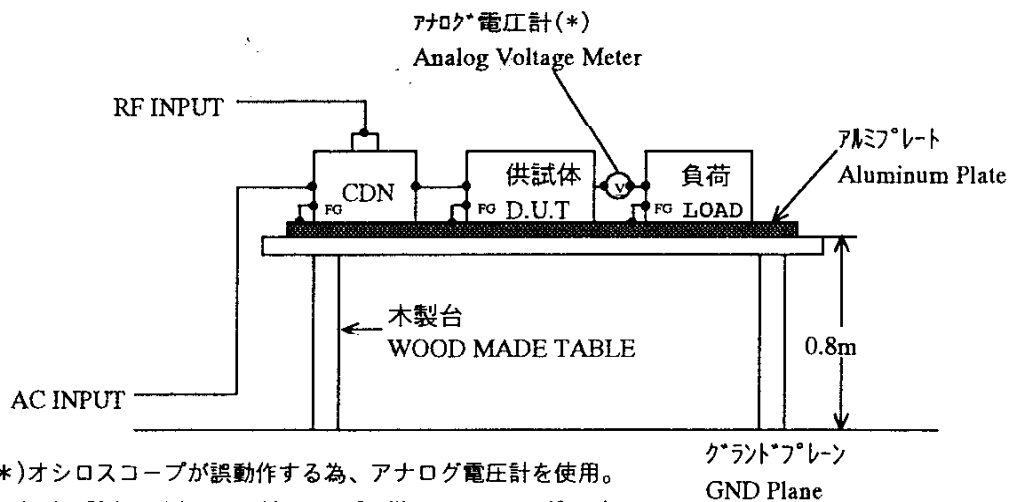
ｱﾅﾛｸﾞ電圧計(*)
Analog Voltage Meter

RF INPUT

ｱﾙﾐﾌﾟﾚｰﾄ
Aluminum Plate

CDN
FG

供試体
FG D.U.T

V

負荷
FG LOAD

木製台
WOOD MADE TABLE

0.8m

AC INPUT

*)オシロスコープが誤動作する為、アナログ電圧計を使用。

ｸﾞﾗﾝﾄﾞﾌﾟﾚｰﾝ
GND Plane